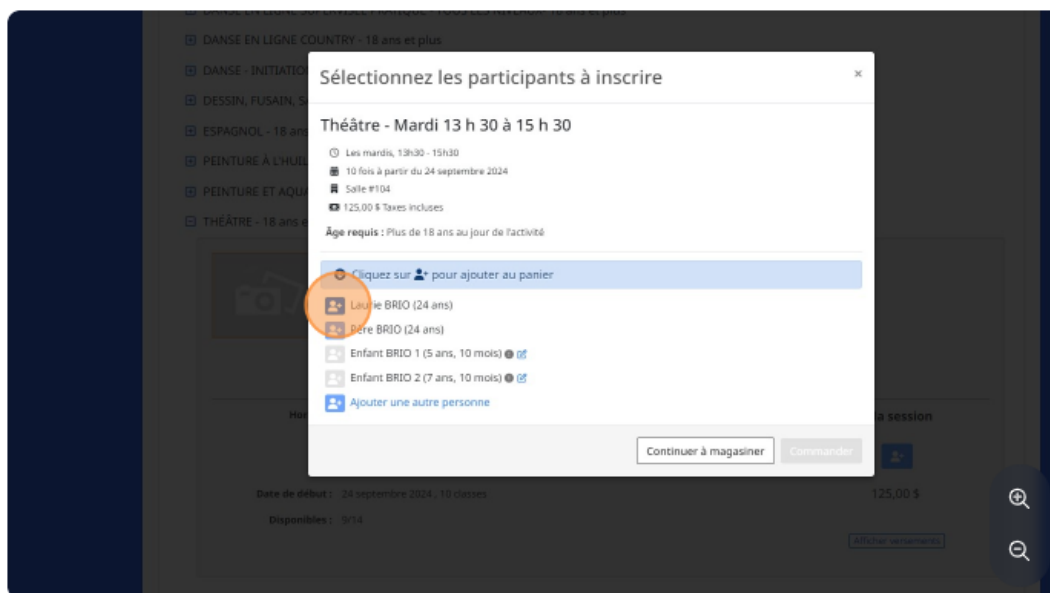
DANSE EN LIGNE COUNTRY - 18 ans et plus
DANSE - INITIATION
DESSIN, FUSAIN, S
ESPAGNOL - 18 ans
PEINTURE À L'HUIL
PEINTURE ET AQUA
THÉÂTRE - 18 ans e

Sélectionnez les participants à inscrire ×

Théâtre - Mardi 13 h 30 à 15 h 30

Les mardis, 13h30 - 15h30
10 fois à partir du 24 septembre 2024
Salle #104
125,00 $ Taxes incluses

Âge requis : Plus de 18 ans au jour de l'activité

Cliquez sur pour ajouter au panier

Lau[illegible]ie BRIO (24 ans)
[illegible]ère BRIO (24 ans)
Enfant BRIO 1 (5 ans, 10 mois)
Enfant BRIO 2 (7 ans, 10 mois)
Ajouter une autre personne

Continuer à magasiner
Commander

Hor
la session

Date de début : 24 septembre 2024 , 10 classes
125,00 $
Disponibles : 9/14
Afficher versements